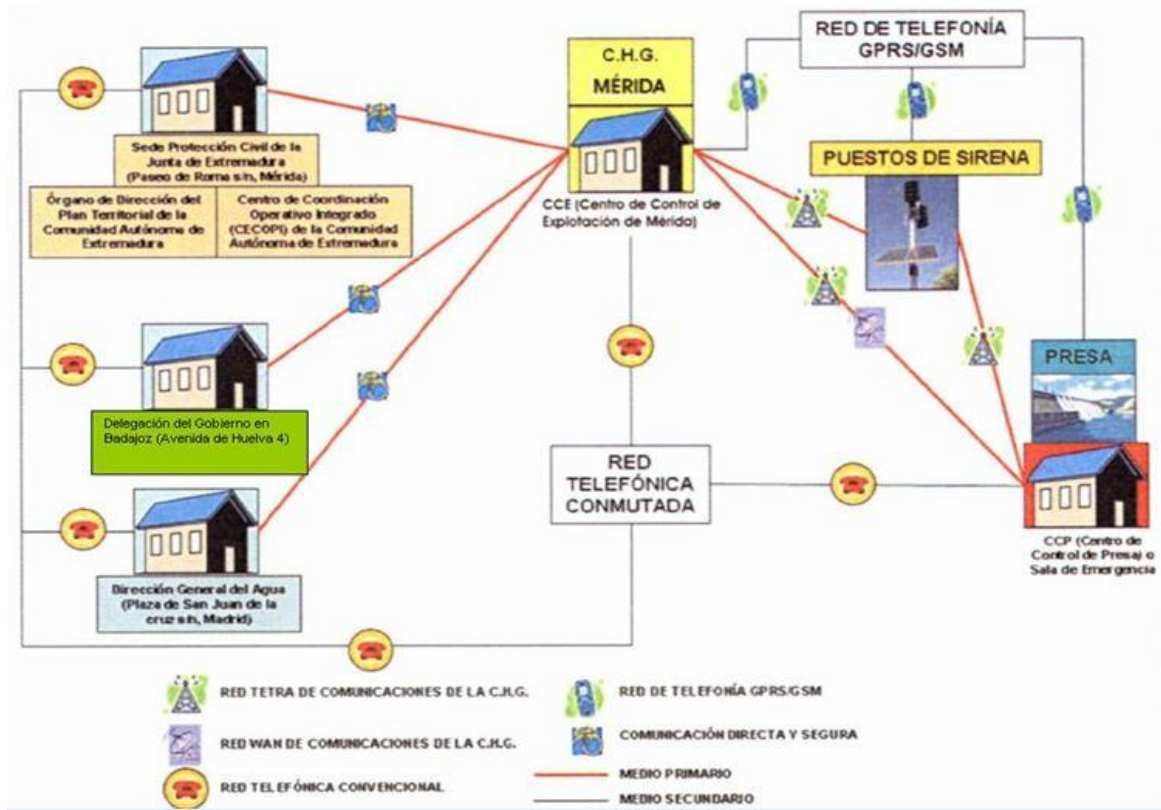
Sede Protección Civil de la Junta de Extremadura (Paseo de Roma s/n, Mérida)

Órgano de Dirección del Plan Territorial de la Comunidad Autónoma de Extremadura

Centro de Coordinación Operativo Integrado (CECOPI) de la Comunidad Autónoma de Extremadura

C.H.G.
MÉRIDA

CCE (Centro de Control de Explotación de Mérida)

RED DE TELEFONÍA GPRS/GSM

PUESTOS DE SIRENA

PRESA

Delegación del Gobierno en Badajoz (Avenida de Huelva 4)

RED TELEFÓNICA CONMUTADA

CCP (Centro de Control de Presa) o Sala de Emergencia

Dirección General del Agua (Plaza de San Juan de la cruz s/n, Madrid)

RED TETRA DE COMUNICACIONES DE LA C.H.G.

RED WAN DE COMUNICACIONES DE LA C.H.G.

RED TELEFÓNICA CONVENCIONAL

RED DE TELEFONÍA GPRS/GSM

COMUNICACIÓN DIRECTA Y SEGURA

MEDIO PRIMARIO

MEDIO SECUNDARIO